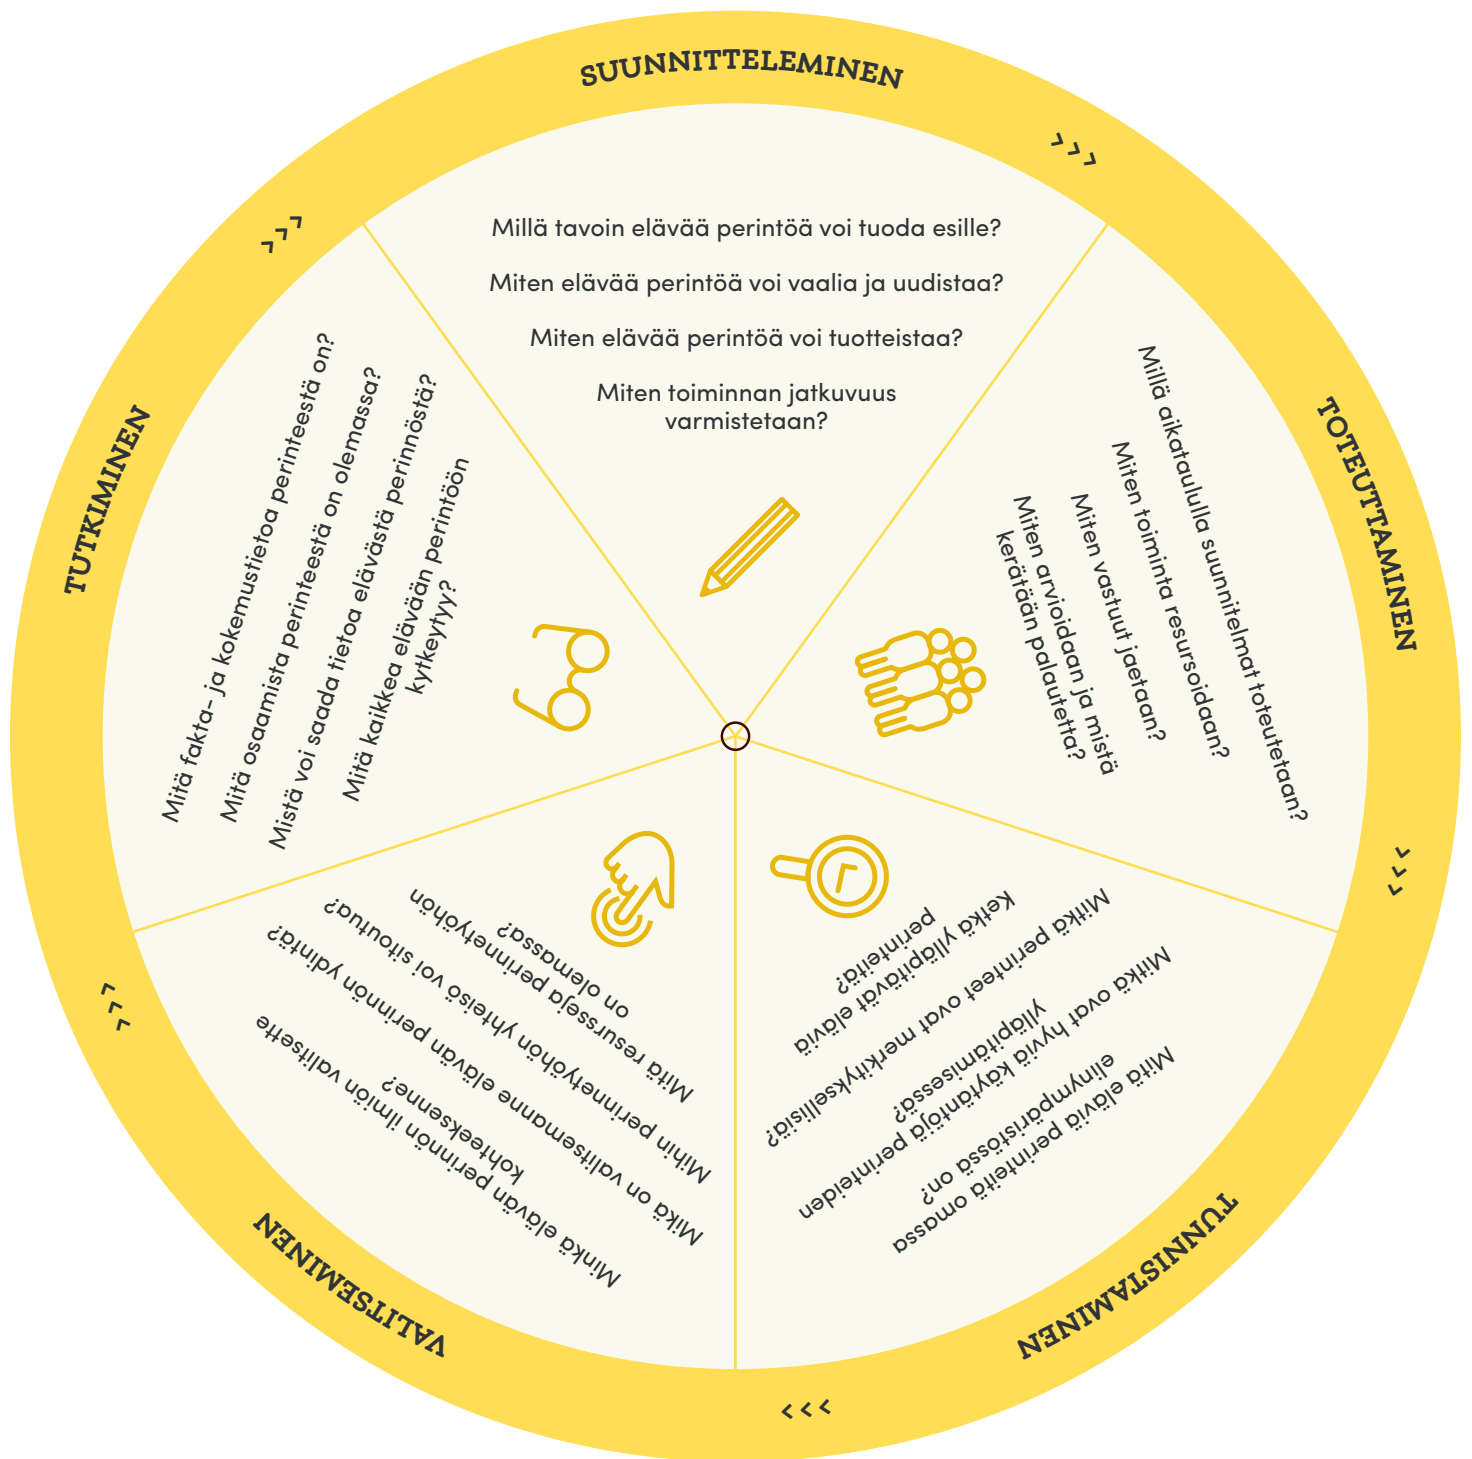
SUUNNITTELEMINEN

Millä tavoin elävää perintöä voi tuoda esille?

Miten elävää perintöä voi vaalia ja uudistaa?

Miten elävää perintöä voi tuotteistaa?

Miten toiminnan jatkuvuus varmistetaan?

TOTEUTTAMINEN

Millä aikataululla suunnitelmat toteutetaan?

Miten toiminta resursoidaan?

Miten vastuut jaetaan?

Miten arvioidaan ja mistä kerätään palautetta?

TUNNISTAMINEN

Mitkä perinteet ovat merkityksellisiä?

Ketkä ylläpitävät elävää perinteitä?

Mitkä ovat hyviä käytäntöjä perinteiden ylläpitämisessä?

Mitä elävää perinteitä omassa elinympäristössä on?

VALITSEMINEN

Mitä resursseja perinnetyöhön on olemassa?

Mihin perinnetyöhön yhteisö voi sitoutua?

Mikä on valitsemanne elävän perinnön ydintä?

Minkä elävän perinnön ilmiön valitsette kohteeksenne?

TUTKIMINEN

Mitä fakta- ja kokemustietoa perinteestä on?

Mitä osaamista perinteestä on olemassa?

Mistä voi saada tietoa elävästä perinnöstä?

Mitä kaikkea elävään perintöön kytkeytyy?